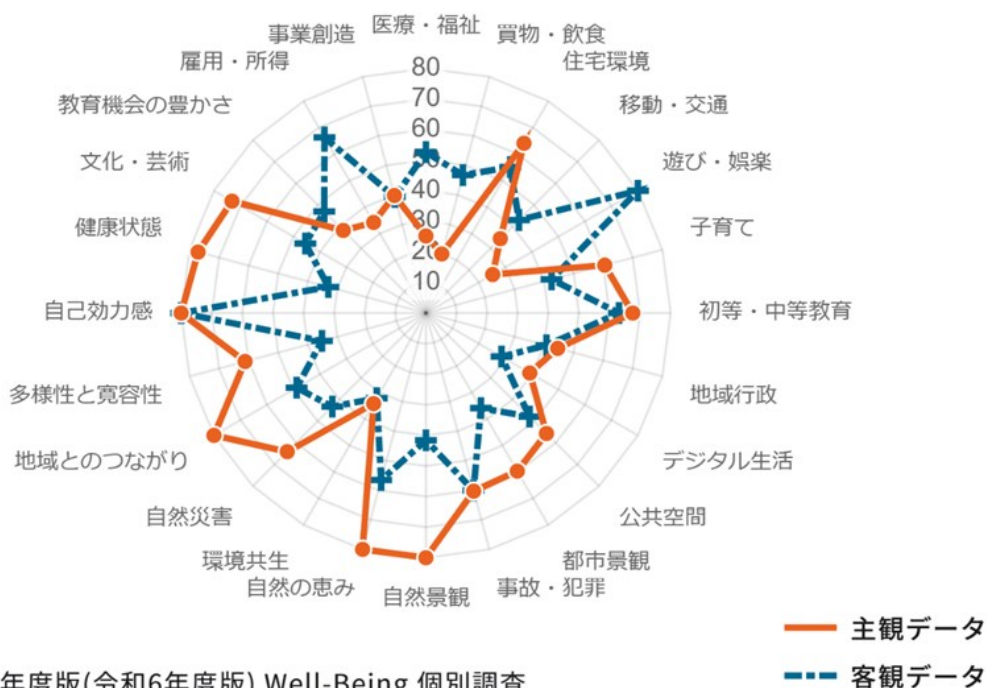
医療・福祉
買物・飲食
住宅環境
移動・交通
遊び・娯楽
子育て
初等・中等教育
地域行政
デジタル生活
公共空間
都市景観
事故・犯罪
自然景観
自然の恵み
環境共生
自然災害
地域とのつながり
多様性と寛容性
自己効力感
健康状態
文化・芸術
教育機会の豊かさ
雇用・所得
事業創造

80
70
60
50
40
30
20
10

主観データ
客観データ

年度版(令和6年度版) Well-Being 個別調査